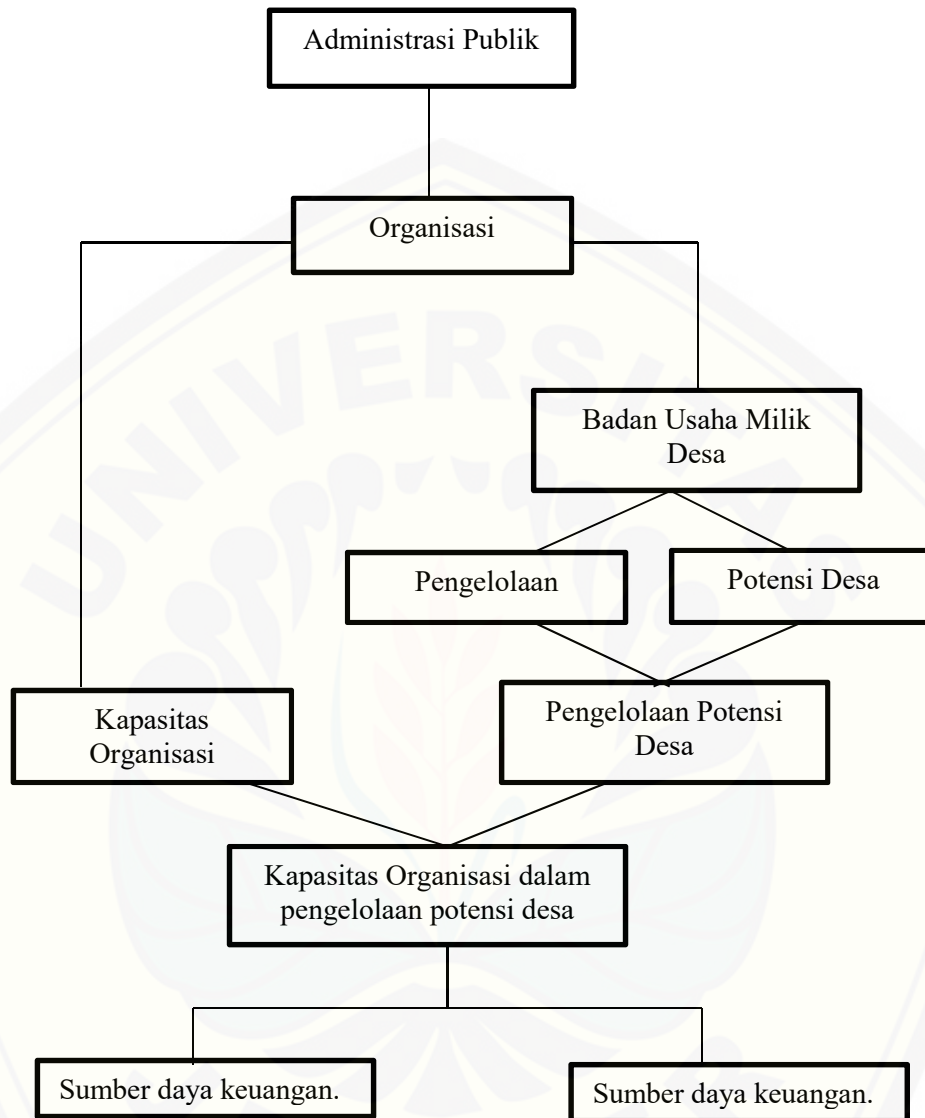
Administrasi Publik

Organisasi

Badan Usaha Milik Desa

Pengelolaan

Potensi Desa

Kapasitas Organisasi

Pengelolaan Potensi Desa

Kapasitas Organisasi dalam pengelolaan potensi desa

Sumber daya keuangan.

Sumber daya keuangan.